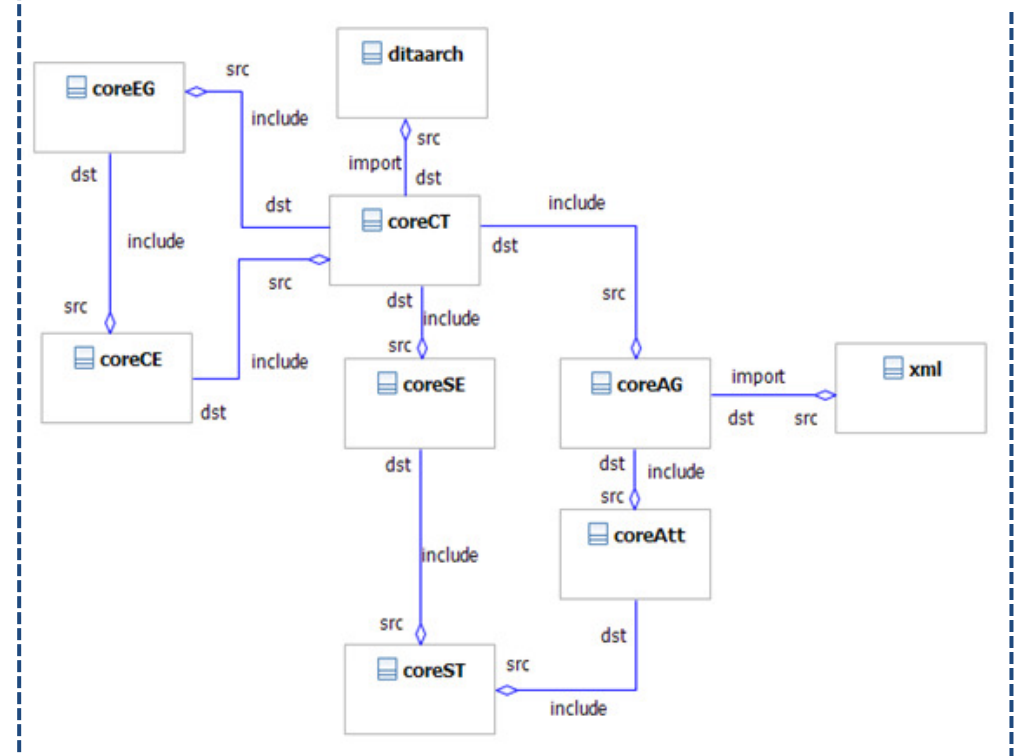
coreEG
src
include
dst
ditaarch
src
import
dst
dst
coreCT
include
dst
include
src
src
dst
include
src
coreCE
include
dst
src
coreSE
coreAG
import
dst
src
xml
dst
include
src
coreAtt
dst
include
src
dst
coreST
src
include